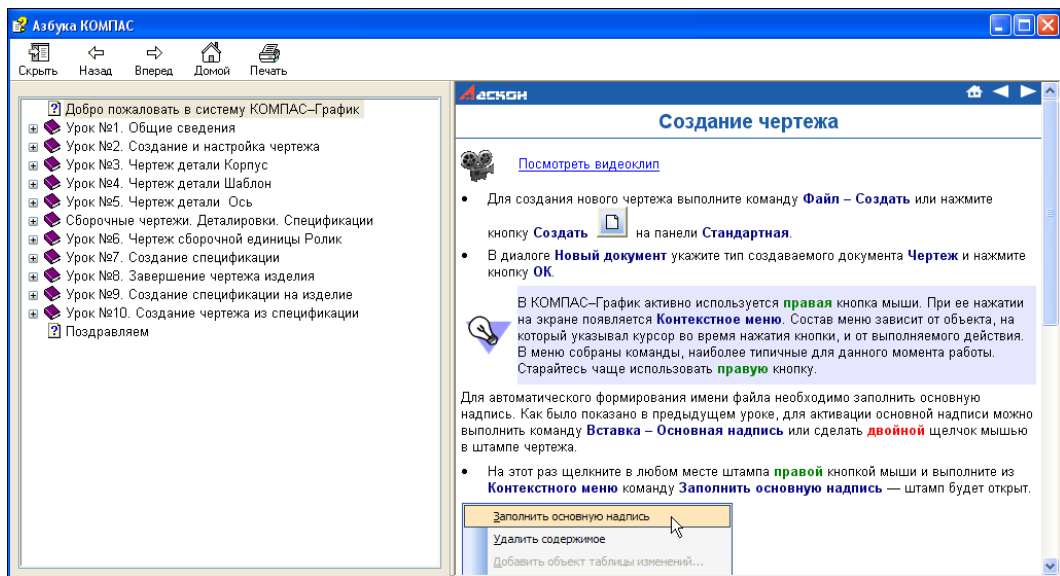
Азбука КОМПАС

Скрыть Назад Вперед Домой Печать

Добро пожаловать в систему КОМПАС–График
Урок №1. Общие сведения
Урок №2. Создание и настройка чертежа
Урок №3. Чертеж детали Корпус
Урок №4. Чертеж детали Шаблон
Урок №5. Чертеж детали Ось
Сборочные чертежи. Деталировки. Спецификации
Урок №6. Чертеж сборочной единицы Ролик
Урок №7. Создание спецификации
Урок №8. Завершение чертежа изделия
Урок №9. Создание спецификации на изделие
Урок №10. Создание чертежа из спецификации
Поздравляем

Аскон

Создание чертежа

Посмотреть видеоклип

• Для создания нового чертежа выполните команду Файл – Создать или нажмите кнопку Создать на панели Стандартная.

• В диалоге Новый документ укажите тип создаваемого документа Чертеж и нажмите кнопку ОК.

В КОМПАС–График активно используется правая кнопка мыши. При ее нажатии на экране появляется Контекстное меню. Состав меню зависит от объекта, на который указывал курсор во время нажатия кнопки, и от выполняемого действия. В меню собраны команды, наиболее типичные для данного момента работы. Старайтесь чаще использовать правую кнопку.

Для автоматического формирования имени файла необходимо заполнить основную надпись. Как было показано в предыдущем уроке, для активации основной надписи можно выполнить команду Вставка – Основная надпись или сделать двойной щелчок мышью в штампе чертежа.

• На этот раз щелкните в любом месте штампа правой кнопкой мыши и выполните из Контекстного меню команду Заполнить основную надпись — штамп будет открыт.

Заполнить основную надпись
Удалить содержимое
Добавить объект таблицы изменений...